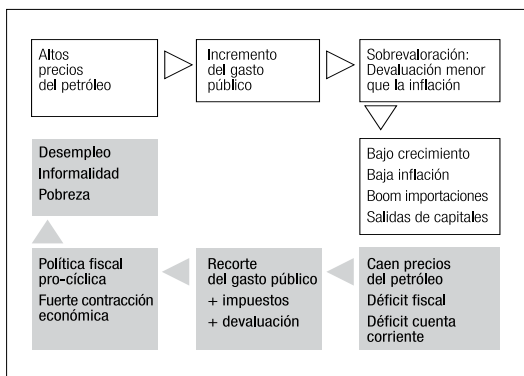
Altos precios del petróleo

Incremento del gasto público

Sobrevaloración: Devaluación menor que la inflación

Bajo crecimiento
Baja inflación
Boom importaciones
Salidas de capitales

Caen precios del petróleo
Déficit fiscal
Déficit cuenta corriente

Recorte del gasto público
+ impuestos
+ devaluación

Política fiscal pro-cíclica
Fuerte contracción económica

Desempleo
Informalidad
Pobreza